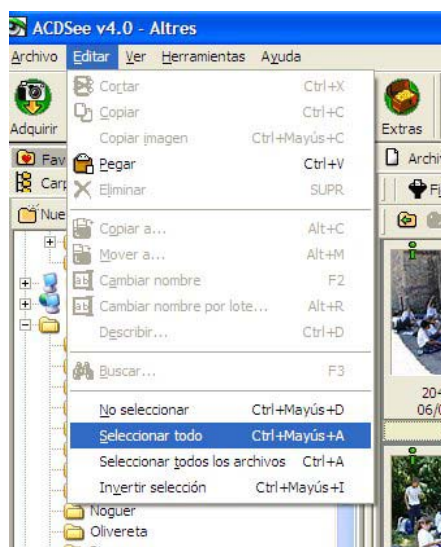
ACDSee v4.0 - Altres

Archivo Editar Ver Herramientas Ayuda

Adquirir

Extras

Fav

Carp

Nue

Archi

Fi

Cortar Ctrl+X
Copiar Ctrl+C
Copiar imagen Ctrl+Mayús+C
Pegar Ctrl+V
Eliminar SUPR

Copiar a... Alt+C
Mover a... Alt+M
Cambiar nombre F2
Cambiar nombre por lote... Alt+R
Describir... Ctrl+D

Buscar... F3

No seleccionar Ctrl+Mayús+D
Seleccionar todo Ctrl+Mayús+A
Seleccionar todos los archivos Ctrl+A
Invertir selección Ctrl+Mayús+I

20-
06/0

Noguer
Olivereta